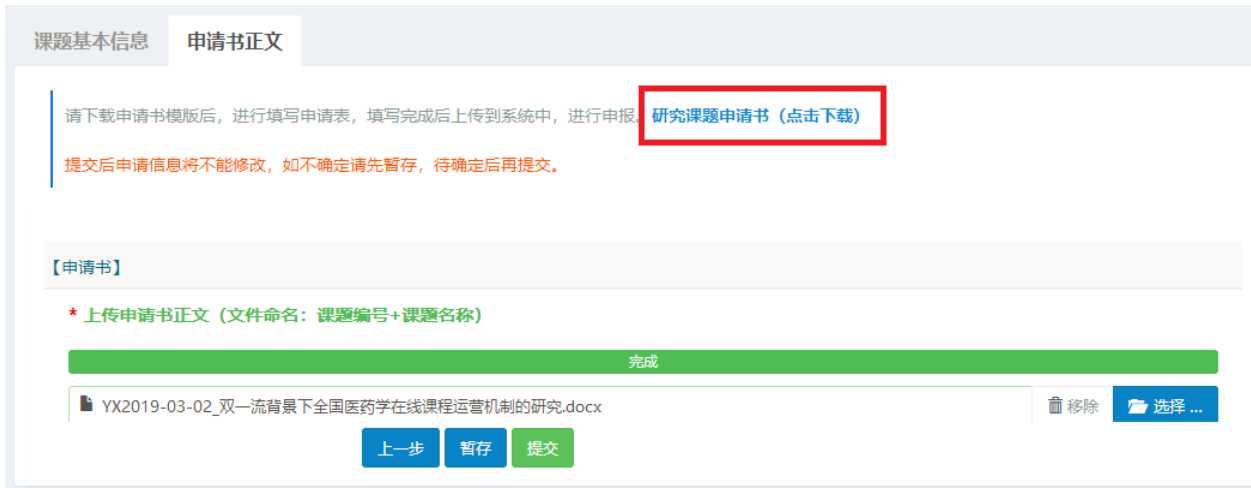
课题基本信息 申请书正文

请下载申请书模版后，进行填写申请表，填写完成后上传到系统中，进行申报。研究课题申请书（点击下载）

提交后申请信息将不能修改，如不确定请先暂存，待确定后再提交。

【申请书】

* 上传申请书正文（文件命名：课题编号+课题名称）

完成

YX2019-03-02_双一流背景下全国医药学在线课程运营机制的研究.docx

移除

选择 ...

上一步 暂存 提交